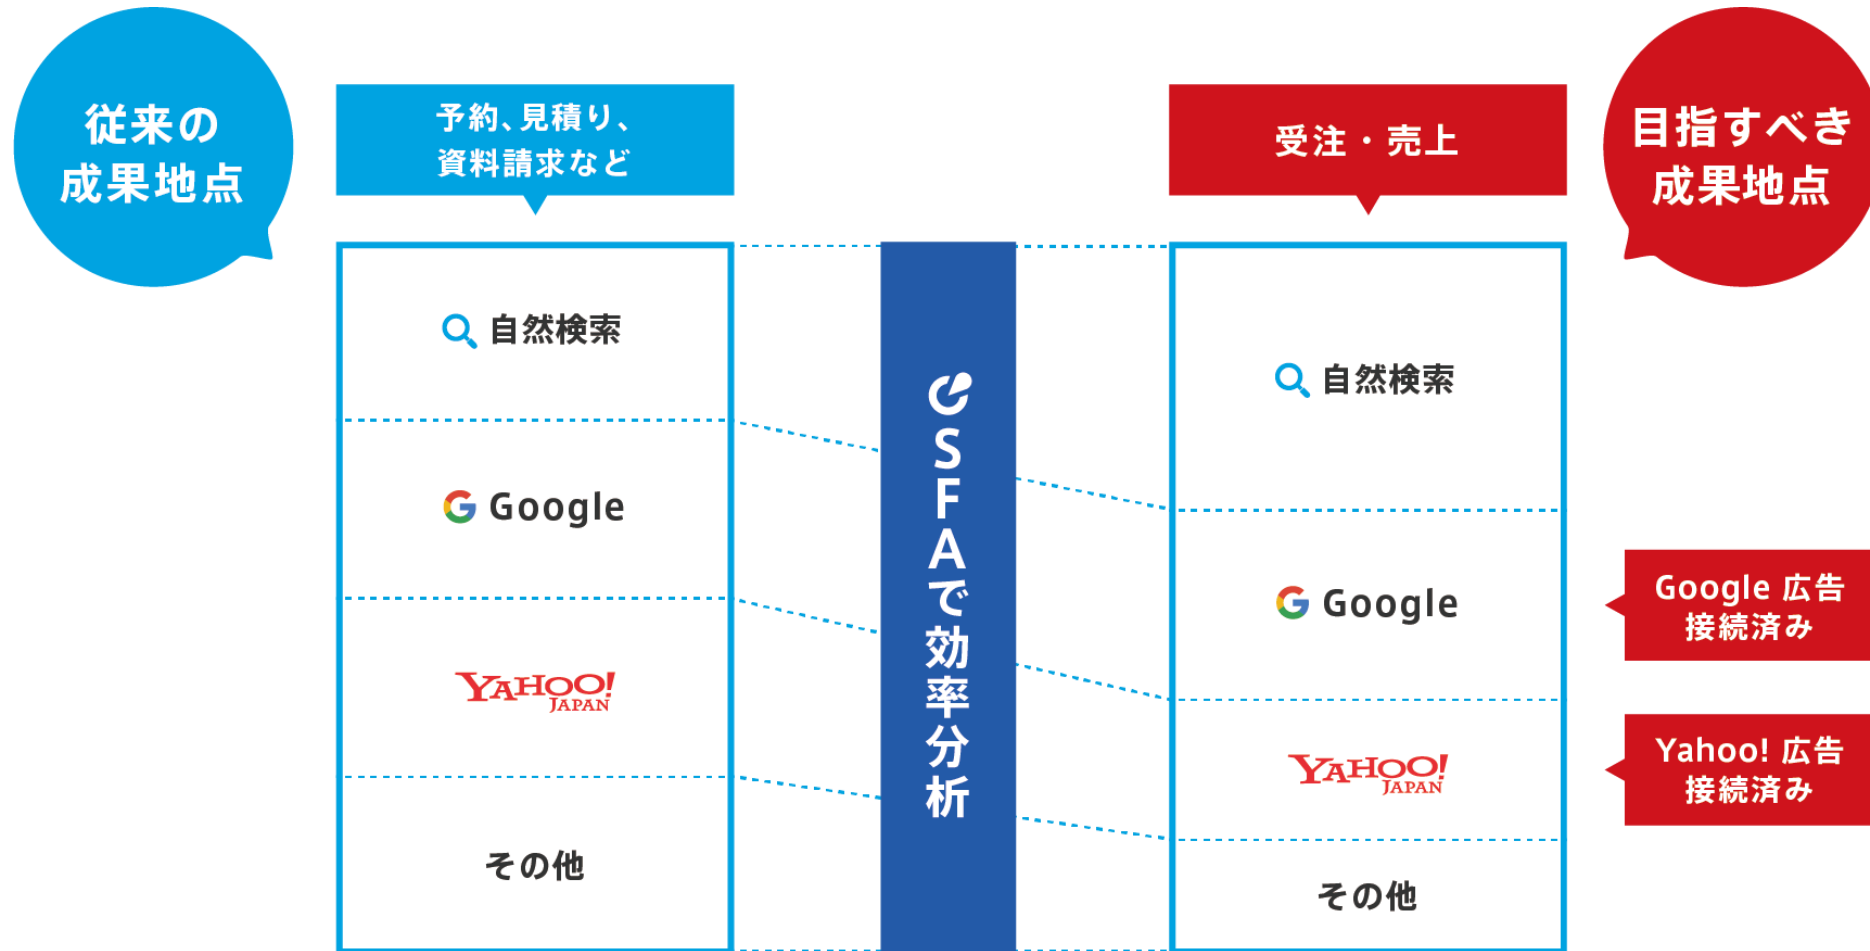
従来の成果地点

予約、見積り、資料請求など

自然検索

Google

YAHOO! JAPAN

その他

SFAで効率分析

受注・売上

目指すべき成果地点

自然検索

Google

Google 広告接続済み

YAHOO! JAPAN

Yahoo! 広告接続済み

その他